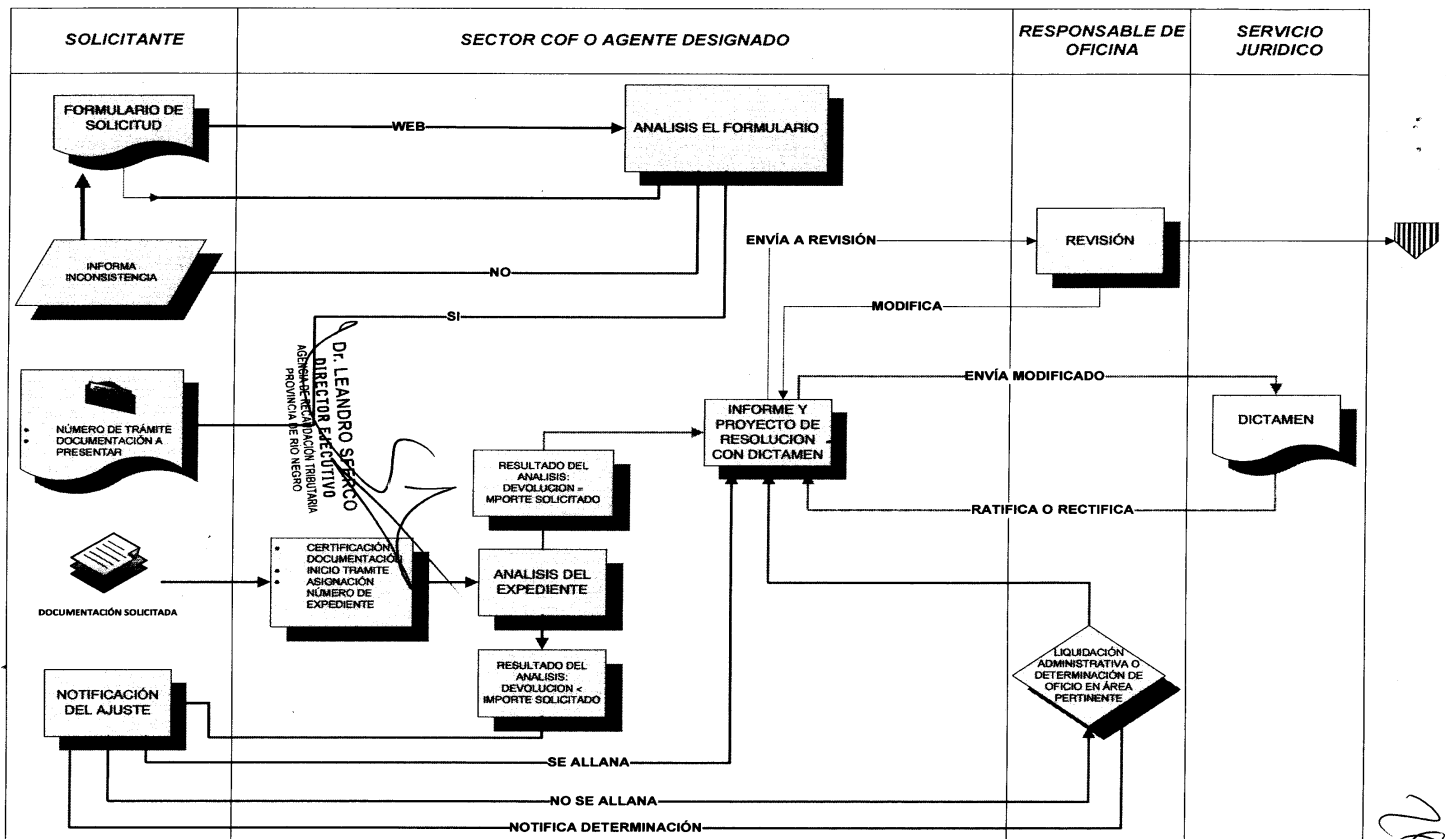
SOLICITANTE

SECTOR COF O AGENTE DESIGNADO

RESPONSABLE DE OFICINA

SERVICIO JURIDICO

FORMULARIO DE SOLICITUD

WEB

ANALISIS EL FORMULARIO

ENVÍA A REVISIÓN

REVISIÓN

INFORMA INCONSISTENCIA

NO

SI

MODIFICA

ENVÍA MODIFICADO

• NÚMERO DE TRÁMITE
• DOCUMENTACIÓN A PRESENTAR

INFORME Y PROYECTO DE RESOLUCION CON DICTAMEN

DICTAMEN

RESULTADO DEL ANALISIS: DEVOLUCION = MPORTE SOLICITADO

RATIFICA O RECTIFICA

Dr. LEANDRO SFERCO
DIRECTOR EJECUTIVO
AGENCIA DE RECAUDACIÓN TRIBUTARIA
PROVINCIA DE RIO NEGRO

• CERTIFICACIÓN DOCUMENTACIÓN
• INICIO TRAMITE
• ASIGNACIÓN NÚMERO DE EXPEDIENTE

ANALISIS DEL EXPEDIENTE

DOCUMENTACIÓN SOLICITADA

RESULTADO DEL ANALISIS: DEVOLUCION < IMPORTE SOLICITADO

LIQUIDACIÓN ADMINISTRATIVA O DETERMINACIÓN DE OFICIO EN ÁREA PERTINENTE

NOTIFICACIÓN DEL AJUSTE

SE ALLANA

NO SE ALLANA

NOTIFICA DETERMINACIÓN